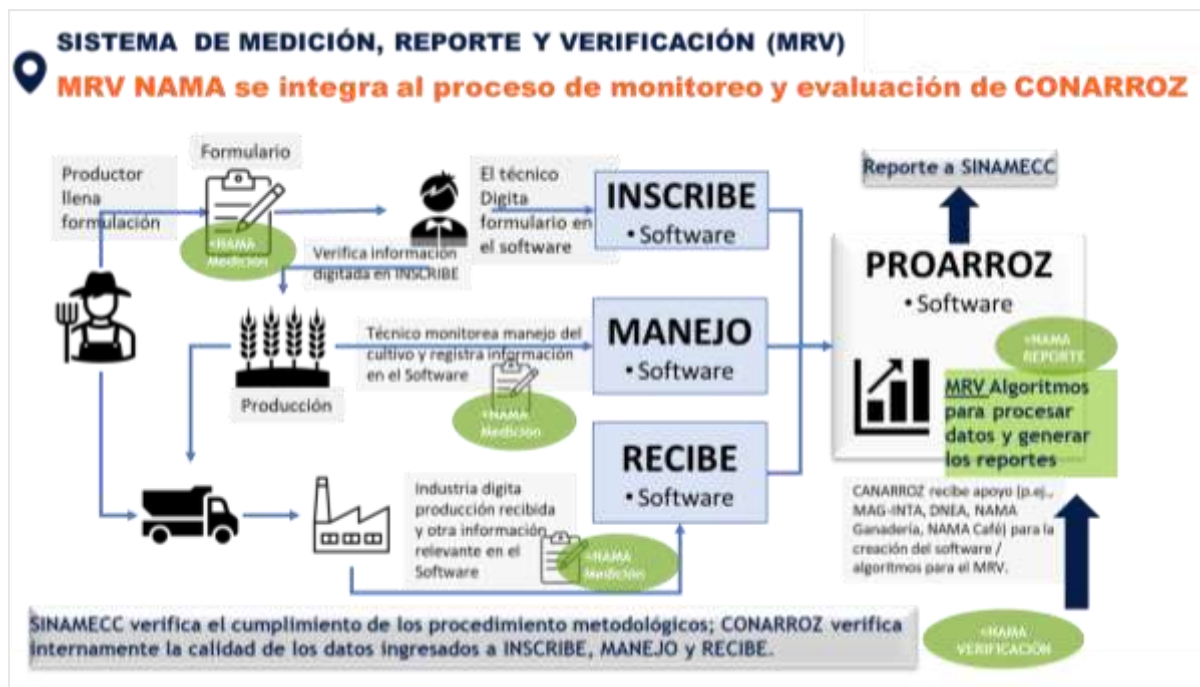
SISTEMA DE MEDICIÓN, REPORTE Y VERIFICACIÓN (MRV)

MRV NAMA se integra al proceso de monitoreo y evaluación de CONARROZ

Productor llena formulación

Formulario

•NAMA Medición

El técnico Digita formulario en el software

INSCRIBE
• Software

Verifica información digitada en INSCRIBE

Reporte a SINAMECC

PROARROZ
• Software

•NAMA REPORTE

MRV Algoritmos para procesar datos y generar los reportes

Técnico monitorea manejo del cultivo y registra información en el Software

MANEJO
• Software

•NAMA Medición

Producción

Industria digita producción recibida y otra información relevante en el Software

RECIBE
• Software

•NAMA Medición

CANARROZ recibe apoyo (p.ej., MAG-INTA, DNEA, NAMA Ganadería, NAMA Café) para la creación del software / algoritmos para el MRV.

SINAMECC verifica el cumplimiento de los procedimiento metodológicos; CONARROZ verifica internamente la calidad de los datos ingresados a INSCRIBE, MANEJO y RECIBE.

•NAMA VERIFICACIÓN